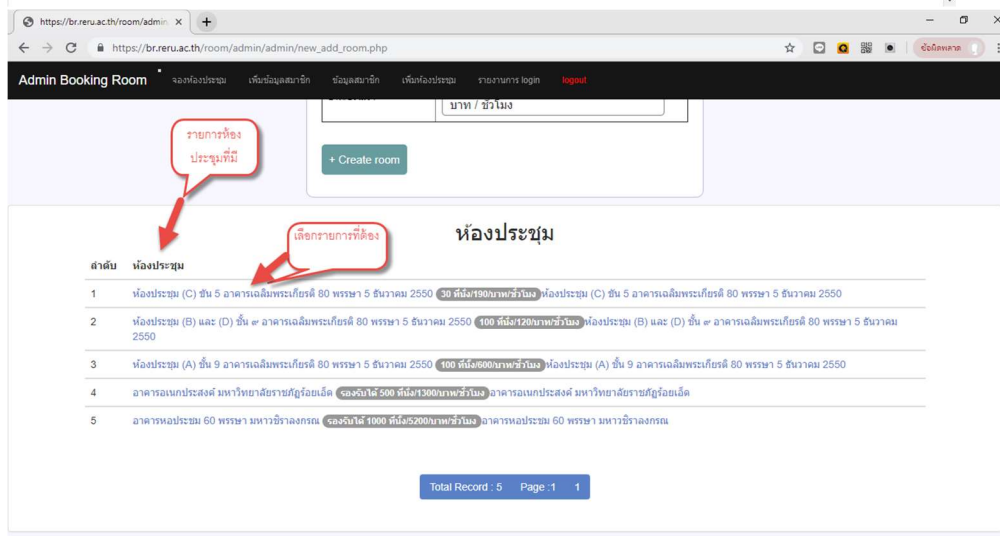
https://br.reru.ac.th/room/admin ×
https://br.reru.ac.th/room/admin/admin/new_add_room.php
ข้อผิดพลาด

Admin Booking Room จองห้องประชุม เพิ่มข้อมูลสมาชิก ข้อมูลสมาชิก เพิ่มห้องประชุม รายงานการ login logout

บาท / ชั่วโมง

+ Create room

รายการห้องประชุมที่มี

เลือกรายการที่ต้อง

ห้องประชุม

| ลำดับ | ห้องประชุม |
|---|---|
| 1 | ห้องประชุม (C) ชั้น 5 อาคารเฉลิมพระเกียรติ 80 พรรษา 5 ธันวาคม 2550 30 ที่นั่ง/190/บาท/ชั่วโมง ห้องประชุม (C) ชั้น 5 อาคารเฉลิมพระเกียรติ 80 พรรษา 5 ธันวาคม 2550 |
| 2 | ห้องประชุม (B) และ (D) ชั้น ๙ อาคารเฉลิมพระเกียรติ 80 พรรษา 5 ธันวาคม 2550 100 ที่นั่ง/120/บาท/ชั่วโมง ห้องประชุม (B) และ (D) ชั้น ๙ อาคารเฉลิมพระเกียรติ 80 พรรษา 5 ธันวาคม 2550 |
| 3 | ห้องประชุม (A) ชั้น 9 อาคารเฉลิมพระเกียรติ 80 พรรษา 5 ธันวาคม 2550 100 ที่นั่ง/600/บาท/ชั่วโมง ห้องประชุม (A) ชั้น 9 อาคารเฉลิมพระเกียรติ 80 พรรษา 5 ธันวาคม 2550 |
| 4 | อาคารอเนกประสงค์ มหาวิทยาลัยราชภัฏร้อยเอ็ด รองรับได้ 500 ที่นั่ง/1300/บาท/ชั่วโมง อาคารอเนกประสงค์ มหาวิทยาลัยราชภัฏร้อยเอ็ด |
| 5 | อาคารหอประชุม 60 พรรษา มหาวชิราลงกรณ รองรับได้ 1000 ที่นั่ง/5200/บาท/ชั่วโมง อาคารหอประชุม 60 พรรษา มหาวชิราลงกรณ |

Total Record : 5 Page :1 1